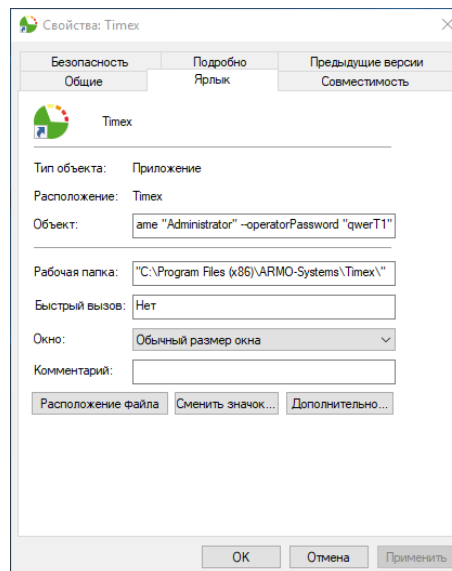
Свойства: Timex

Безопасность | Подробно | Предыдущие версии
Общие | Ярлык | Совместимость

Timex

Тип объекта: Приложение

Расположение: Timex

Объект: ame "Administrator" --operatorPassword "qwerT1"

Рабочая папка: "C:\Program Files (x86)\ARMO-Systems\Timex\"

Быстрый вызов: Нет

Окно: Обычный размер окна

Комментарий:

Расположение файла | Сменить значок... | Дополнительно...

OK | Отмена | Применить